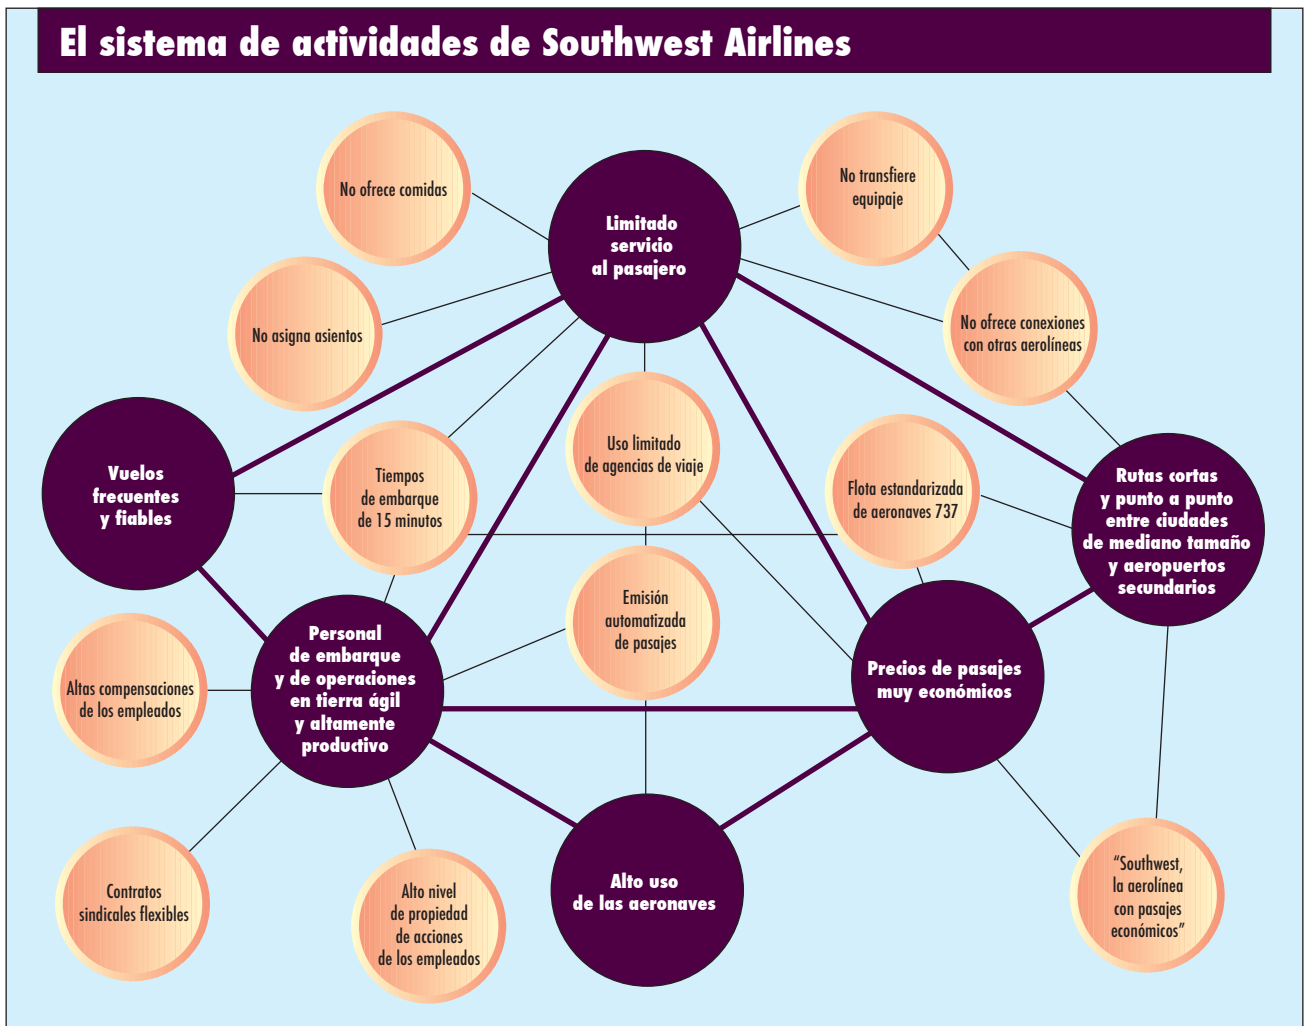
El sistema de actividades de Southwest Airlines

No ofrece comidas

Limitado servicio al pasajero

No transfiere equipaje

No asigna asientos

No ofrece conexiones con otras aerolíneas

Vuelos frecuentes y fiables

Tiempos de embarque de 15 minutos

Uso limitado de agencias de viaje

Flota estandarizada de aeronaves 737

Rutas cortas y punto a punto entre ciudades de mediano tamaño y aeropuertos secundarios

Emisión automatizada de pasajes

Personal de embarque y de operaciones en tierra ágil y altamente productivo

Precios de pasajes muy económicos

Altas compensaciones de los empleados

Contratos sindicales flexibles

Alto nivel de propiedad de acciones de los empleados

Alto uso de las aeronaves

“Southwest, la aerolínea con pasajes económicos”